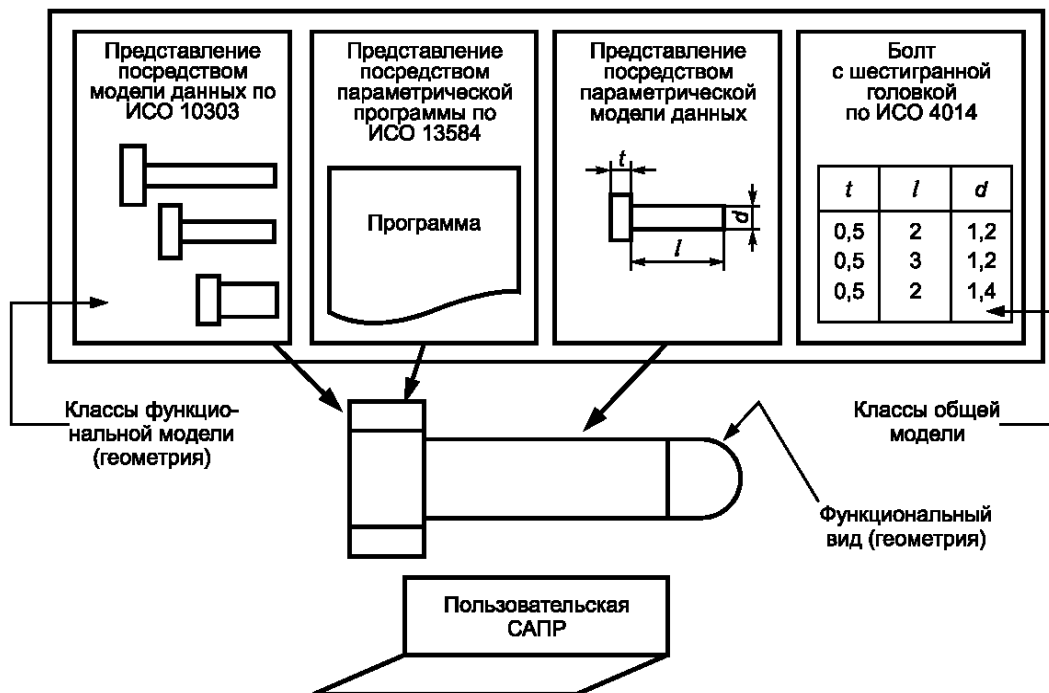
Представление посредством модели данных по ИСО 10303

Представление посредством параметрической программы по ИСО 13584

Программа

Представление посредством параметрической модели данных

$t$

$d$

$l$

Болт с шестигранной головкой по ИСО 4014

| $t$ | $l$ | $d$ |
|---|---|---|
| 0,5 | 2 | 1,2 |
| 0,5 | 3 | 1,2 |
| 0,5 | 2 | 1,4 |

Классы функциональной модели (геометрия)

Классы общей модели

Функциональный вид (геометрия)

Пользовательская САПР